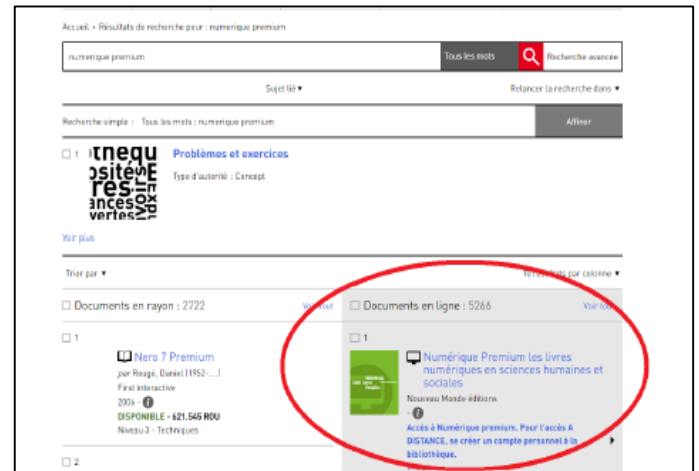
Accueil > Résultats de recherche pour : numerique premium

numerique premium

Tous les mots

Recherche avancée

Sujet lié ▾

Relancer la recherche dans ▾

Recherche simple : Tous les mots : numerique premium

Affiner

☐ 1

Problèmes et exercices

Type d'autorité : Concept

Voir plus

Trier par ▾

Résultats par colonne ▾

☐ Documents en rayon : 2722

Voir tout

☐ Documents en ligne : 5266

Voir tout

☐ 1

Nero 7 Premium

par Rougé, Daniel (1952-....)

First interactive

2006 -

DISPONIBLE - 621.545 ROU

Niveau 3 - Techniques

☐ 1

Numérique Premium les livres numériques en sciences humaines et sociales

Nouveau Monde éditions

-

Accès à Numérique premium. Pour l'accès A DISTANCE, se créer un compte personnel à la bibliothèque.

☐ 2